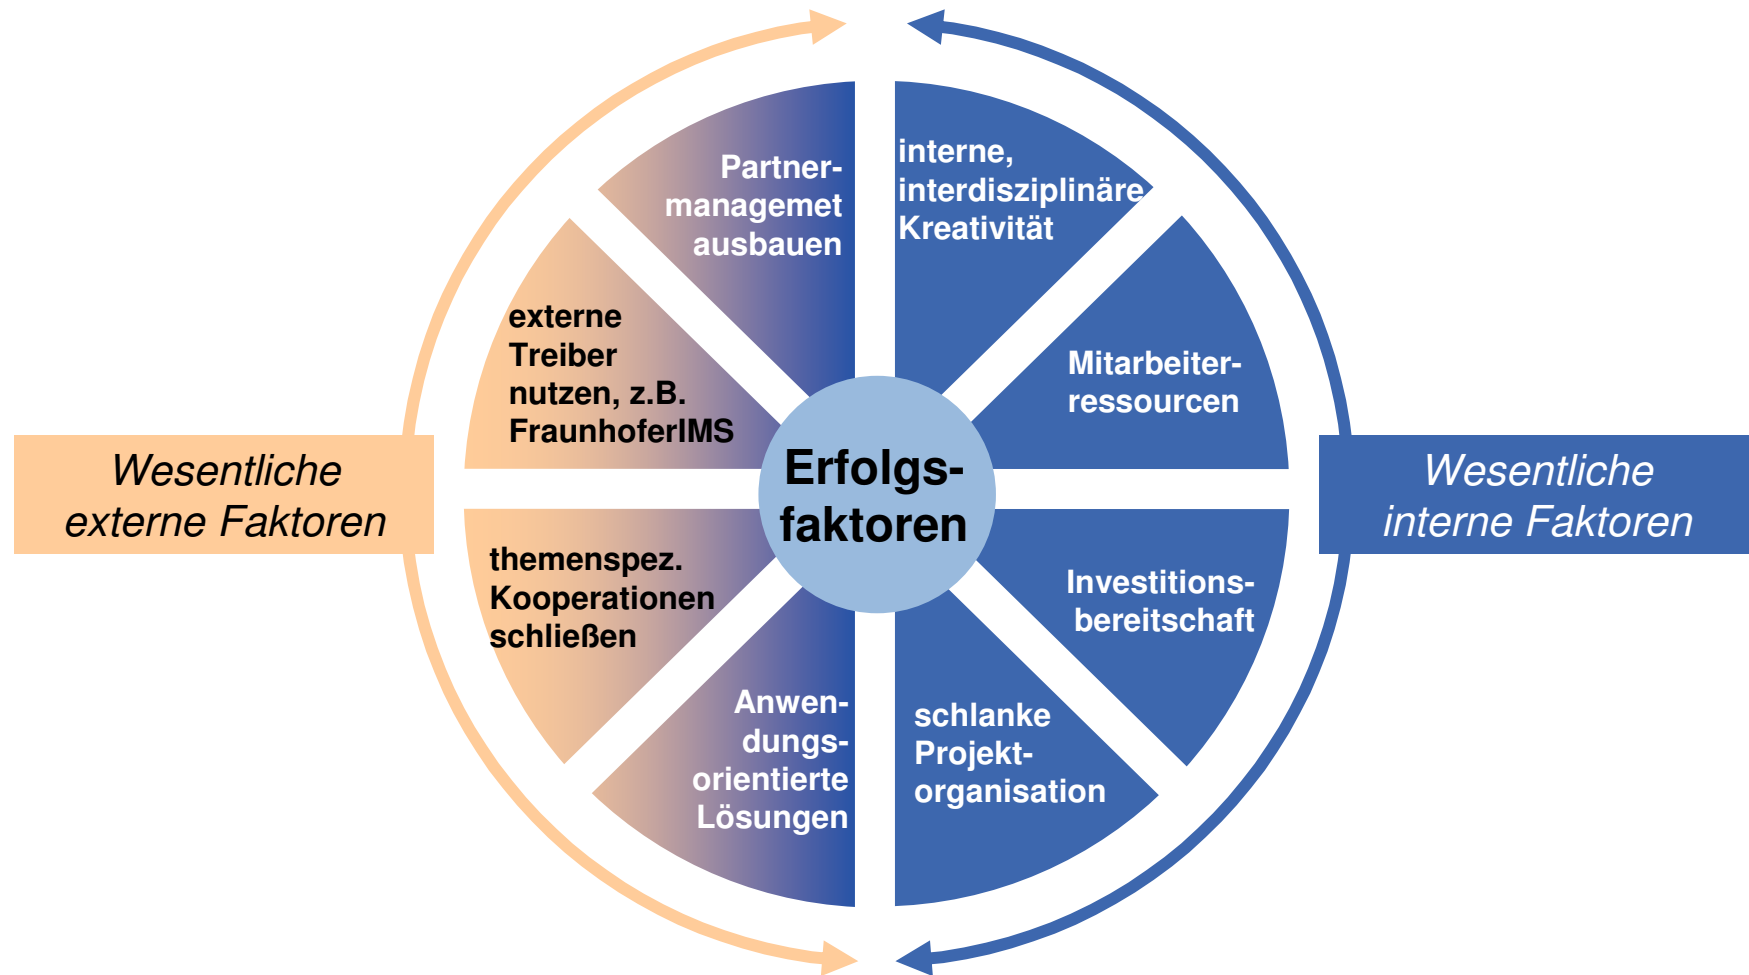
Wesentliche externe Faktoren

Partnermanagemet ausbauen

externe Treiber nutzen, z.B. FraunhoferIMS

themenspez. Kooperationen schließen

Anwendungsorientierte Lösungen

Erfolgsfaktoren

interne, interdisziplinäre Kreativität

Mitarbeiterressourcen

Investitionsbereitschaft

schlanke Projektorganisation

Wesentliche interne Faktoren